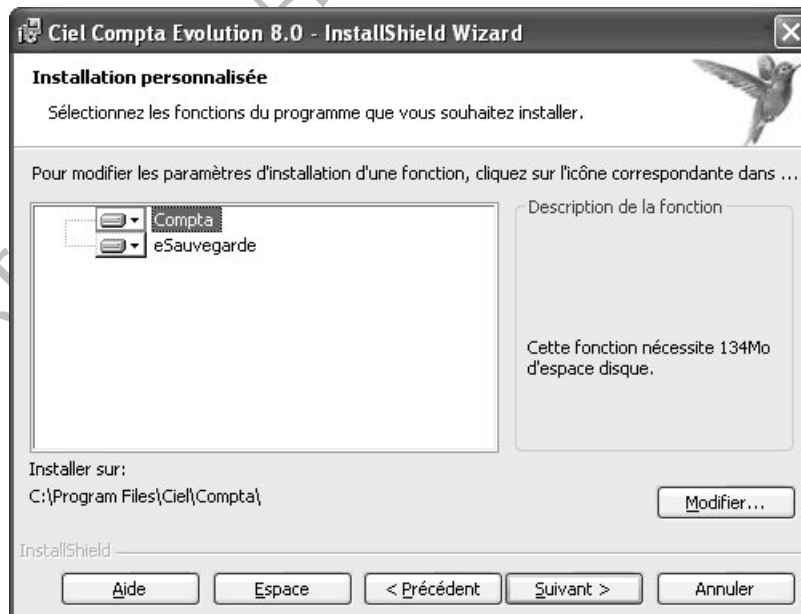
Ciel Compta Evolution 8.0 - InstallShield Wizard

Installation personnalisée

Sélectionnez les fonctions du programme que vous souhaitez installer.

Pour modifier les paramètres d'installation d'une fonction, cliquez sur l'icône correspondante dans ...

Compta
eSauvegarde

Description de la fonction

Cette fonction nécessite 134Mo d'espace disque.

Installer sur:
C:\Program Files\Ciel\Compta\

Modifier...

InstallShield

Aide
Espace
< Précédent
Suivant >
Annuler